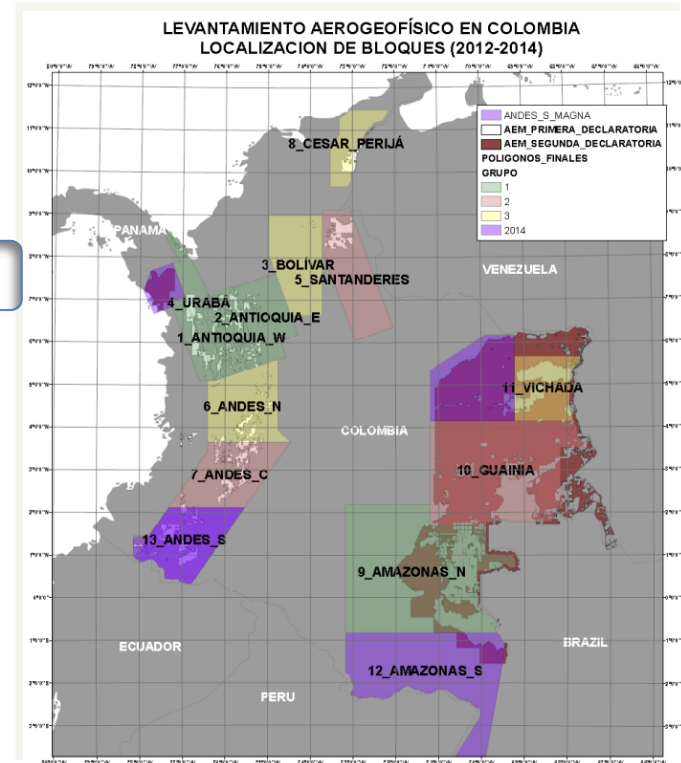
LEVANTAMIENTO AEROGEOFÍSICO EN COLOMBIA
LOCALIZACION DE BLOQUES (2012-2014)

ANDES_S_MAGNA
AEM_PRIMERA_DECLARATORIA
AEM_SEGUNDA_DECLARATORIA
POLIGONOS_FINALES
GRUPO
1
2
3
2014

8_CESAR_PERIJÁ
PANAMA
3_BOLÍVAR
5_SANTANDERES
VENEZUELA
4_URABÁ
2_ANTIOQUIA_E
1_ANTIOQUIA_W
11_VICHADA
6_ANDES_N
COLOMBIA
7_ANDES_C
10_GUAINIA
13_ANDES_S
9_AMAZONAS_N
ECUADOR
BRAZIL
12_AMAZONAS_S
PERU